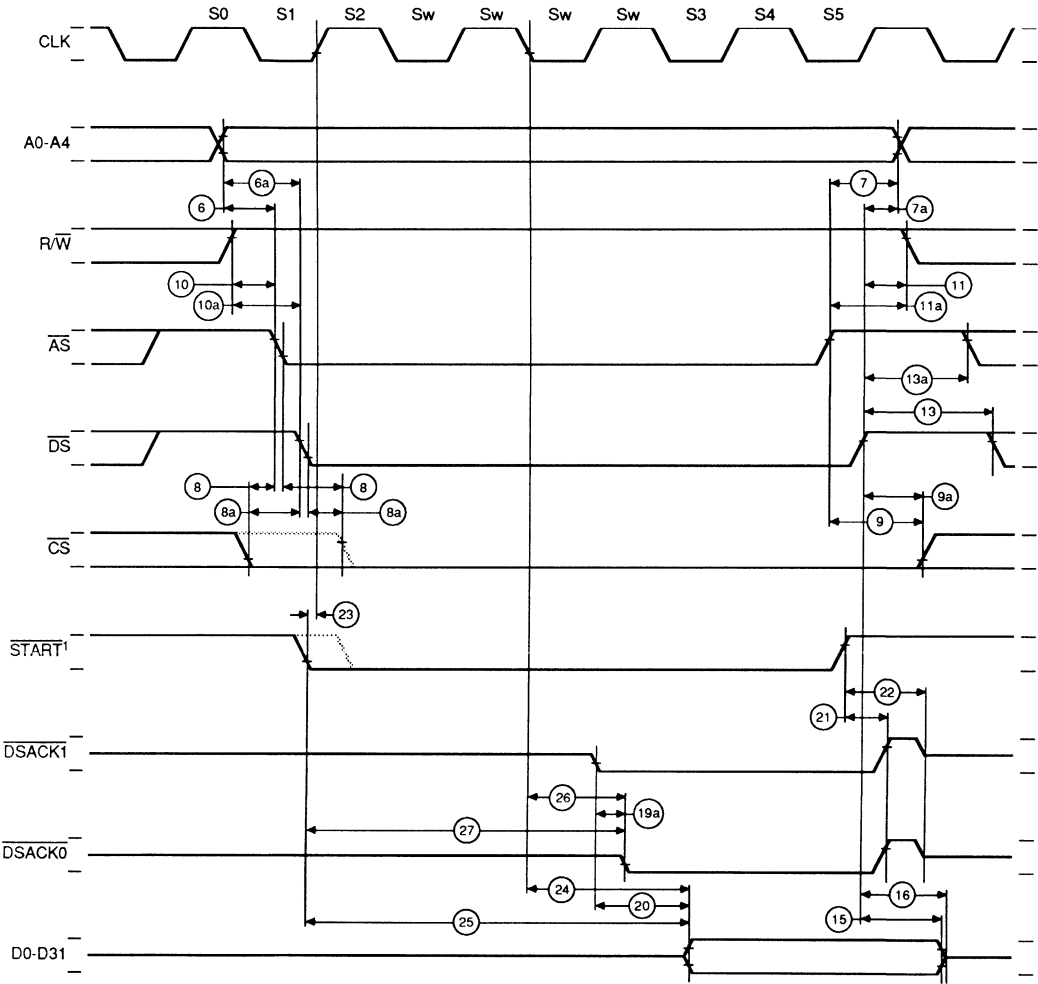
S0 S1 S2 Sw Sw Sw Sw S3 S4 S5

CLK

A0-A4

6a
6
7
7a

R/$\overline{W}$

10
10a
11
11a

$\overline{AS}$

13a
13

$\overline{DS}$

8
8a
8
8a
9a
9

$\overline{CS}$

23

$\overline{START}^1$

22
21

$\overline{DSACK1}$

26
19a
27

$\overline{DSACK0}$

24
20
16
25
15

D0-D31